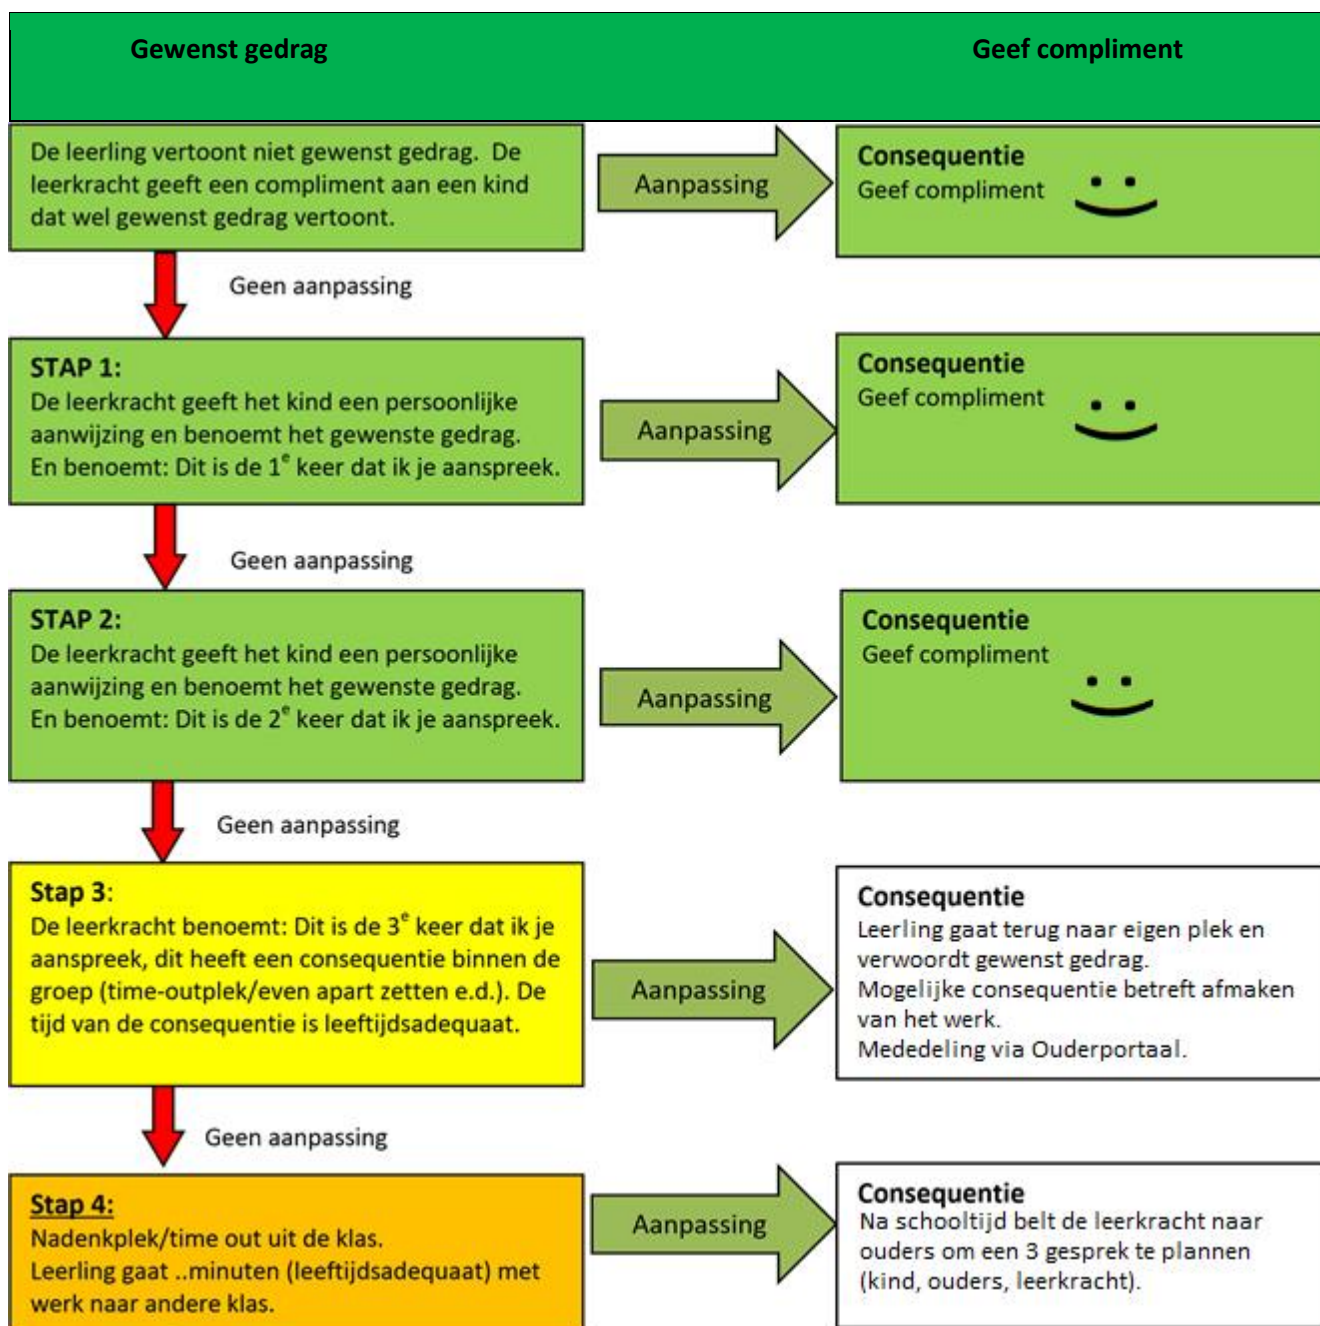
Gewenst gedrag

Geef compliment

De leerling vertoont niet gewenst gedrag. De leerkracht geeft een compliment aan een kind dat wel gewenst gedrag vertoont.

Aanpassing

Consequentie
Geef compliment

Geen aanpassing

STAP 1:
De leerkracht geeft het kind een persoonlijke aanwijzing en benoemt het gewenste gedrag. En benoemt: Dit is de 1$^e$ keer dat ik je aanspreek.

Aanpassing

Consequentie
Geef compliment

Geen aanpassing

STAP 2:
De leerkracht geeft het kind een persoonlijke aanwijzing en benoemt het gewenste gedrag. En benoemt: Dit is de 2$^e$ keer dat ik je aanspreek.

Aanpassing

Consequentie
Geef compliment

Geen aanpassing

Stap 3:
De leerkracht benoemt: Dit is de 3$^e$ keer dat ik je aanspreek, dit heeft een consequentie binnen de groep (time-outplek/even apart zetten e.d.). De tijd van de consequentie is leeftijdsadequaat.

Aanpassing

Consequentie
Leerling gaat terug naar eigen plek en verwoordt gewenst gedrag.
Mogelijke consequentie betreft afmaken van het werk.
Mededeling via Ouderportaal.

Geen aanpassing

Stap 4:
Nadenkplek/time out uit de klas.
Leerling gaat ..minuten (leeftijdsadequaat) met werk naar andere klas.

Aanpassing

Consequentie
Na schooltijd belt de leerkracht naar ouders om een 3 gesprek te plannen (kind, ouders, leerkracht).